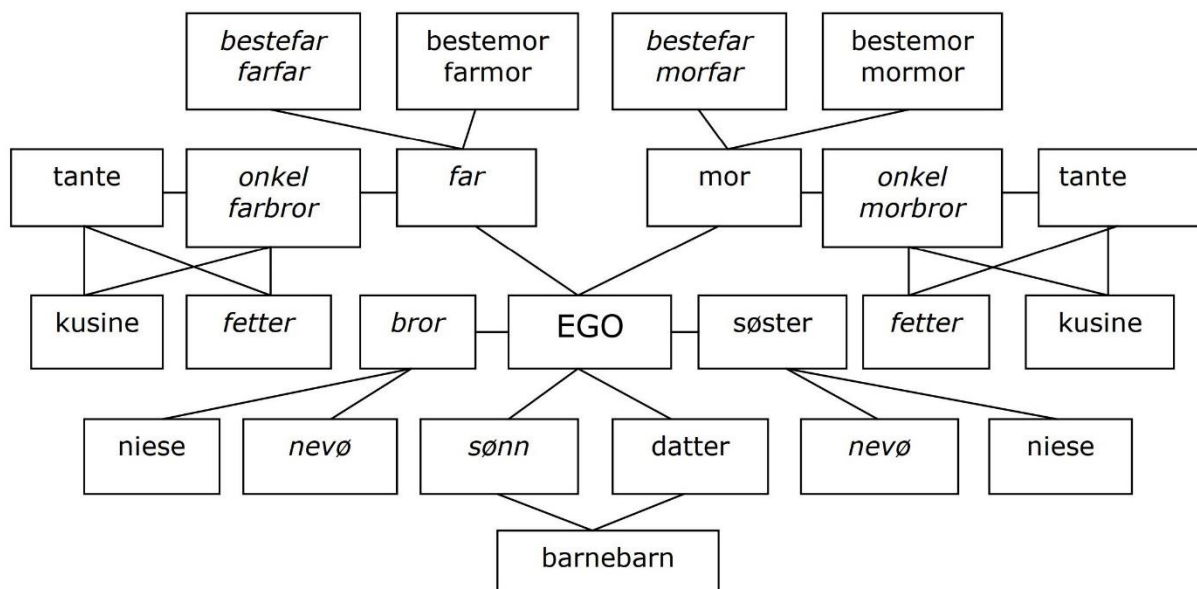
bestefar farfar
bestemor farmor
bestefar morfar
bestemor mormor

tante
onkel farbror
far
mor
onkel morbror
tante

kusine
fetter
bror
EGO
søster
fetter
kusine

niese
nevø
sønn
datter
nevø
niese

barnebarn